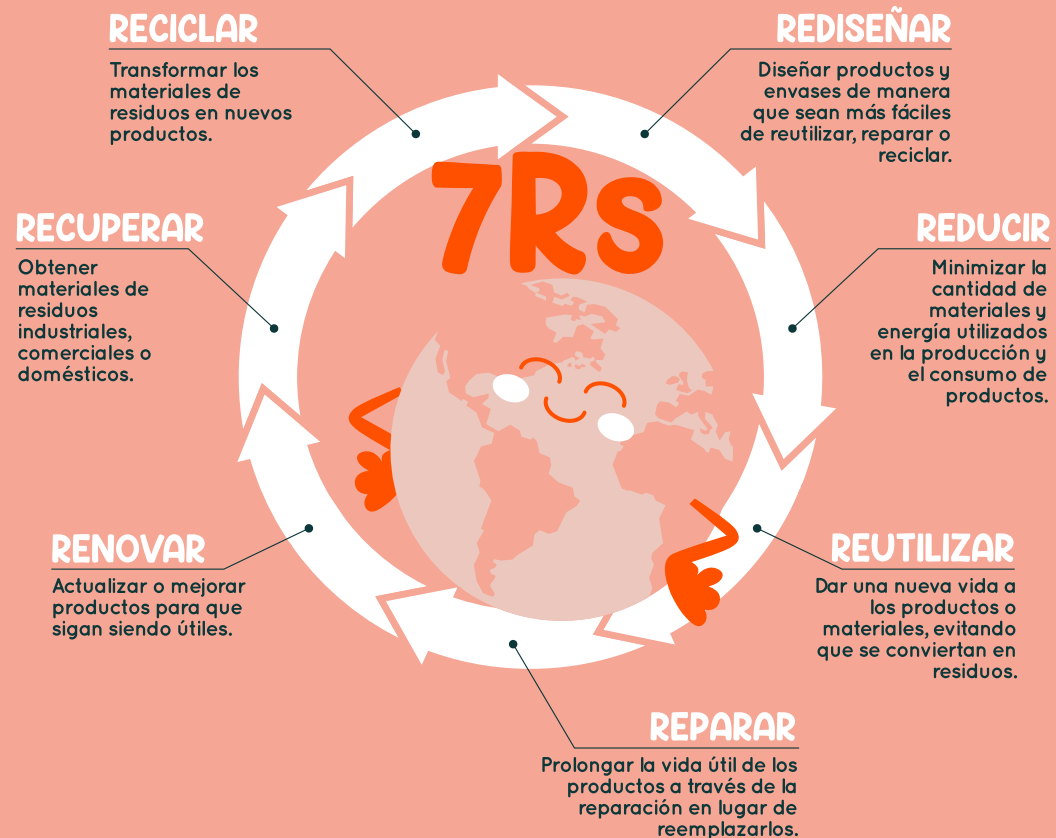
RECICLAR

Transformar los materiales de residuos en nuevos productos.

REDISEÑAR

Diseñar productos y envases de manera que sean más fáciles de reutilizar, reparar o reciclar.

7Rs

RECUPERAR

Obtener materiales de residuos industriales, comerciales o domésticos.

REDUCIR

Minimizar la cantidad de materiales y energía utilizados en la producción y el consumo de productos.

RENOVAR

Actualizar o mejorar productos para que sigan siendo útiles.

REUTILIZAR

Dar una nueva vida a los productos o materiales, evitando que se conviertan en residuos.

REPARAR

Prolongar la vida útil de los productos a través de la reparación en lugar de reemplazarlos.